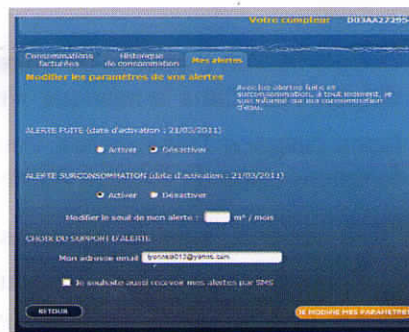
Votre compteur D03AA27295

Consommations facturées | Historique de consommation | Mes alertes

Modifier les paramètres de vos alertes

Avec les alertes fuite et surconsommation, à tout moment, je suis informé de ma consommation d'eau.

ALERTE FUITE (date d'activation : 21/03/2011)

Activer Désactiver

ALERTE SURCONSOMMATION (date d'activation : 21/03/2011)

Activer Désactiver

Modifier le seuil de mon alerte : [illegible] m³ / mois

CHOIX DU SUPPORT D'ALERTE

Mon adresse email byonna012@yahoo.com

Je souhaite aussi recevoir mes alertes par SMS

RETOUR

JE MODIFIE MES PARAMETRES